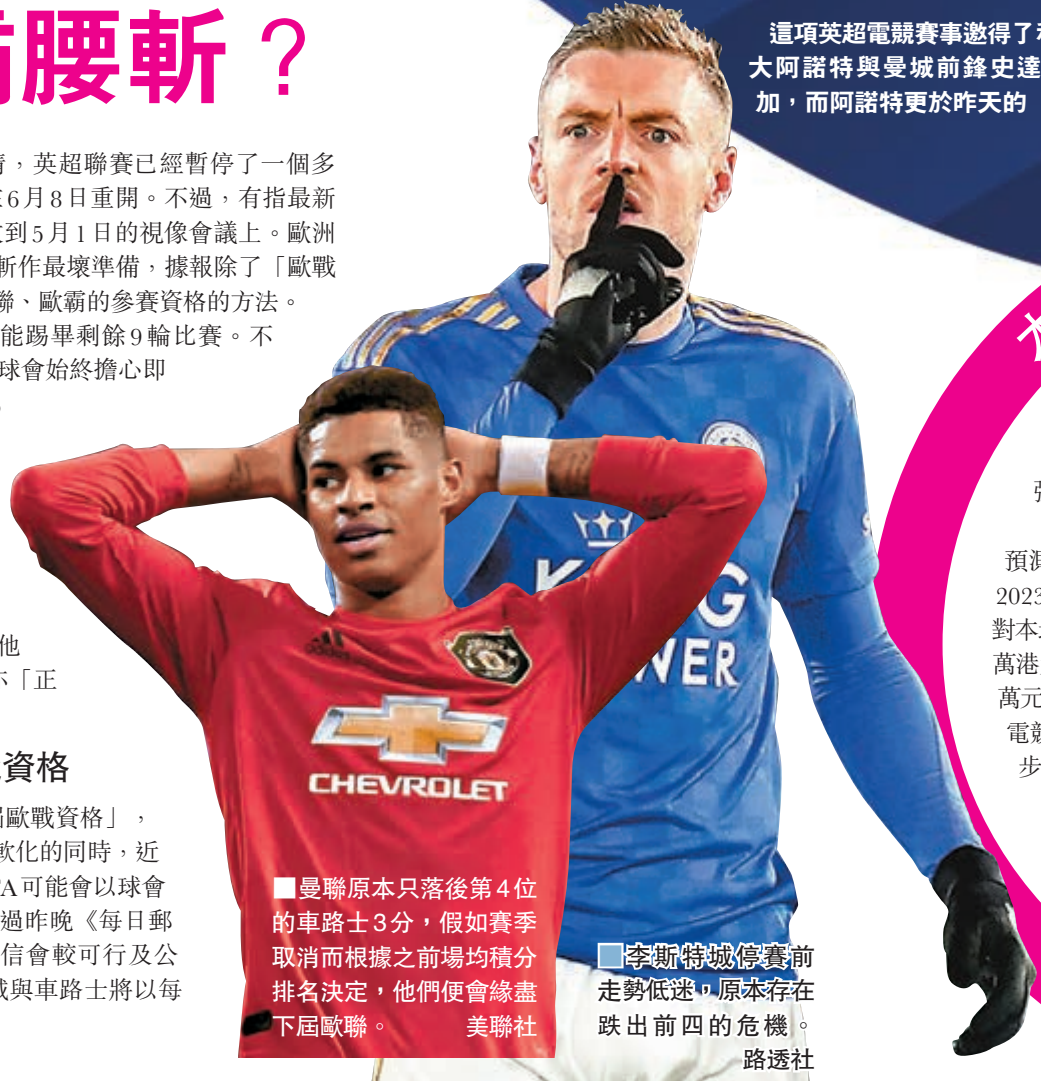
腰斬？

這項英超電競賽事邀得了
大阿諾特與曼城前鋒史達
加，而阿諾特更於昨天的

情，英超聯賽已經暫停了一個多
6月8日重開。不過，有指最新
到5月1日的視像會議上。歐洲
斬作最壞準備，據報除了「歐戰
聯、歐霸的參賽資格的方法。
能踢畢剩餘9輪比賽。不
球會始終擔心即

他
「正

資格

歐戰資格」，
軟化的同時，近
A可能會以球會
過昨晚《每日郵
信會較可行及公
與車路士將以每

弱

預測
2023
對本
萬港
萬元
電競
步

KING
WER

CHEVROLET

■曼聯原本只落後第4位的車路士3分，假如賽季取消而根據之前場均積分排名決定，他們便會緣盡下屆歐聯。 美聯社

■李斯特城停賽前走勢低迷，原本存在跌出前四的危機。 路透社